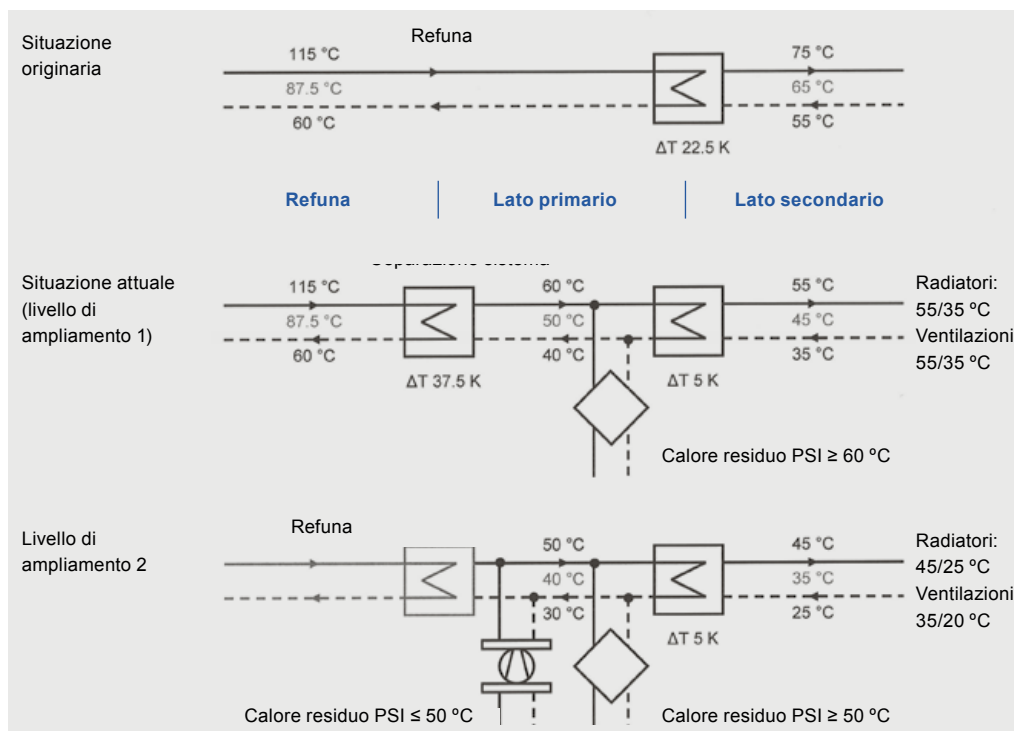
Situazione originaria

Refuna

115 °C
87.5 °C
60 °C

75 °C
65 °C
55 °C

ΔT 22.5 K

Refuna | Lato primario | Lato secondario

Situazione attuale (livello di ampliamento 1)

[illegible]

115 °C
87.5 °C
60 °C

ΔT 37.5 K

60 °C
50 °C
40 °C

55 °C
45 °C
35 °C

ΔT 5 K

Radiatori: 55/35 °C
Ventilazioni 55/35 °C

Calore residuo PSI ≥ 60 °C

Livello di ampliamento 2

Refuna

50 °C
40 °C
30 °C

45 °C
35 °C
25 °C

ΔT 5 K

Radiatori: 45/25 °C
Ventilazioni 35/20 °C

Calore residuo PSI ≤ 50 °C

Calore residuo PSI ≥ 50 °C